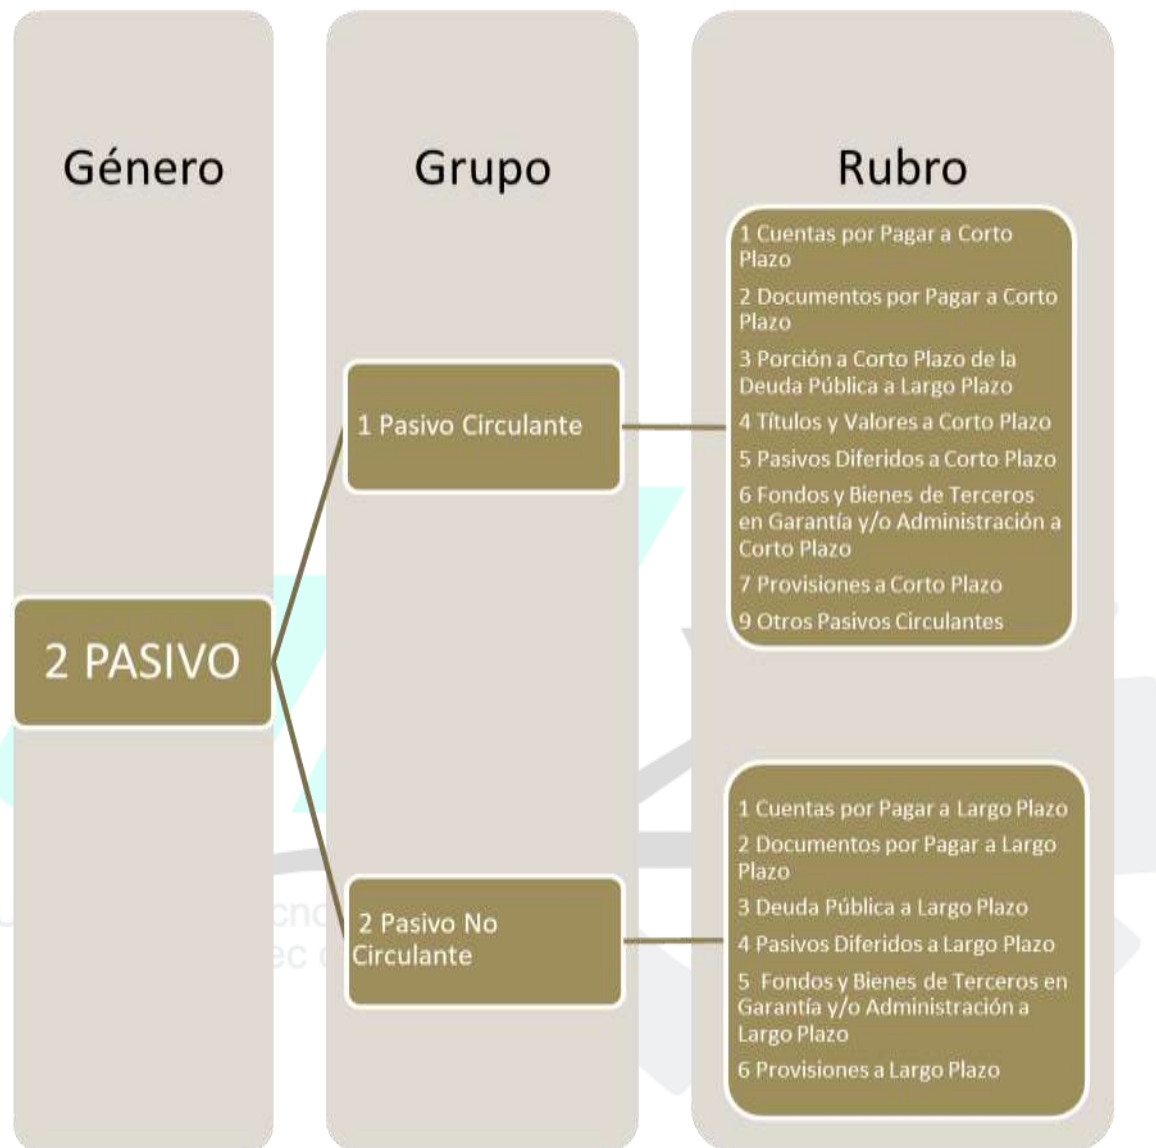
Género

Grupo

Rubro

2 PASIVO

1 Pasivo Circulante

1 Cuentas por Pagar a Corto Plazo

2 Documentos por Pagar a Corto Plazo

3 Porción a Corto Plazo de la Deuda Pública a Largo Plazo

4 Títulos y Valores a Corto Plazo

5 Pasivos Diferidos a Corto Plazo

6 Fondos y Bienes de Terceros en Garantía y/o Administración a Corto Plazo

7 Provisiones a Corto Plazo

9 Otros Pasivos Circulantes

2 Pasivo No Circulante

1 Cuentas por Pagar a Largo Plazo

2 Documentos por Pagar a Largo Plazo

3 Deuda Pública a Largo Plazo

4 Pasivos Diferidos a Largo Plazo

5 Fondos y Bienes de Terceros en Garantía y/o Administración a Largo Plazo

6 Provisiones a Largo Plazo